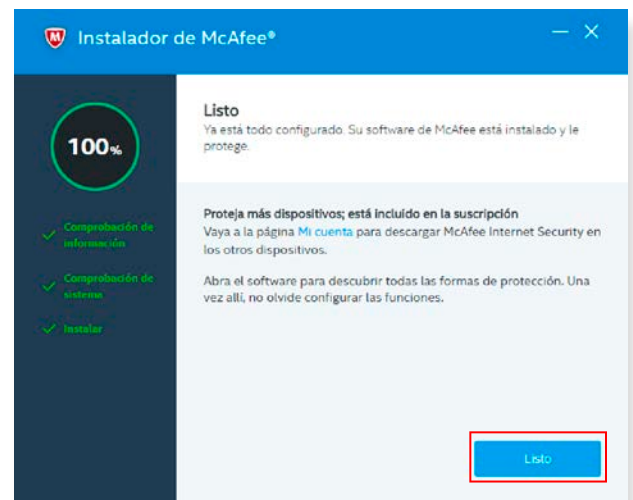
Instalador de McAfee®

100%

Comprobación de información

Comprobación de sistema

Instalar

Listo
Ya está todo configurado. Su software de McAfee está instalado y le protege.

Proteja más dispositivos; está incluido en la suscripción
Vaya a la página Mi cuenta para descargar McAfee Internet Security en los otros dispositivos.

Abra el software para descubrir todas las formas de protección. Una vez allí, no olvide configurar las funciones.

Listo